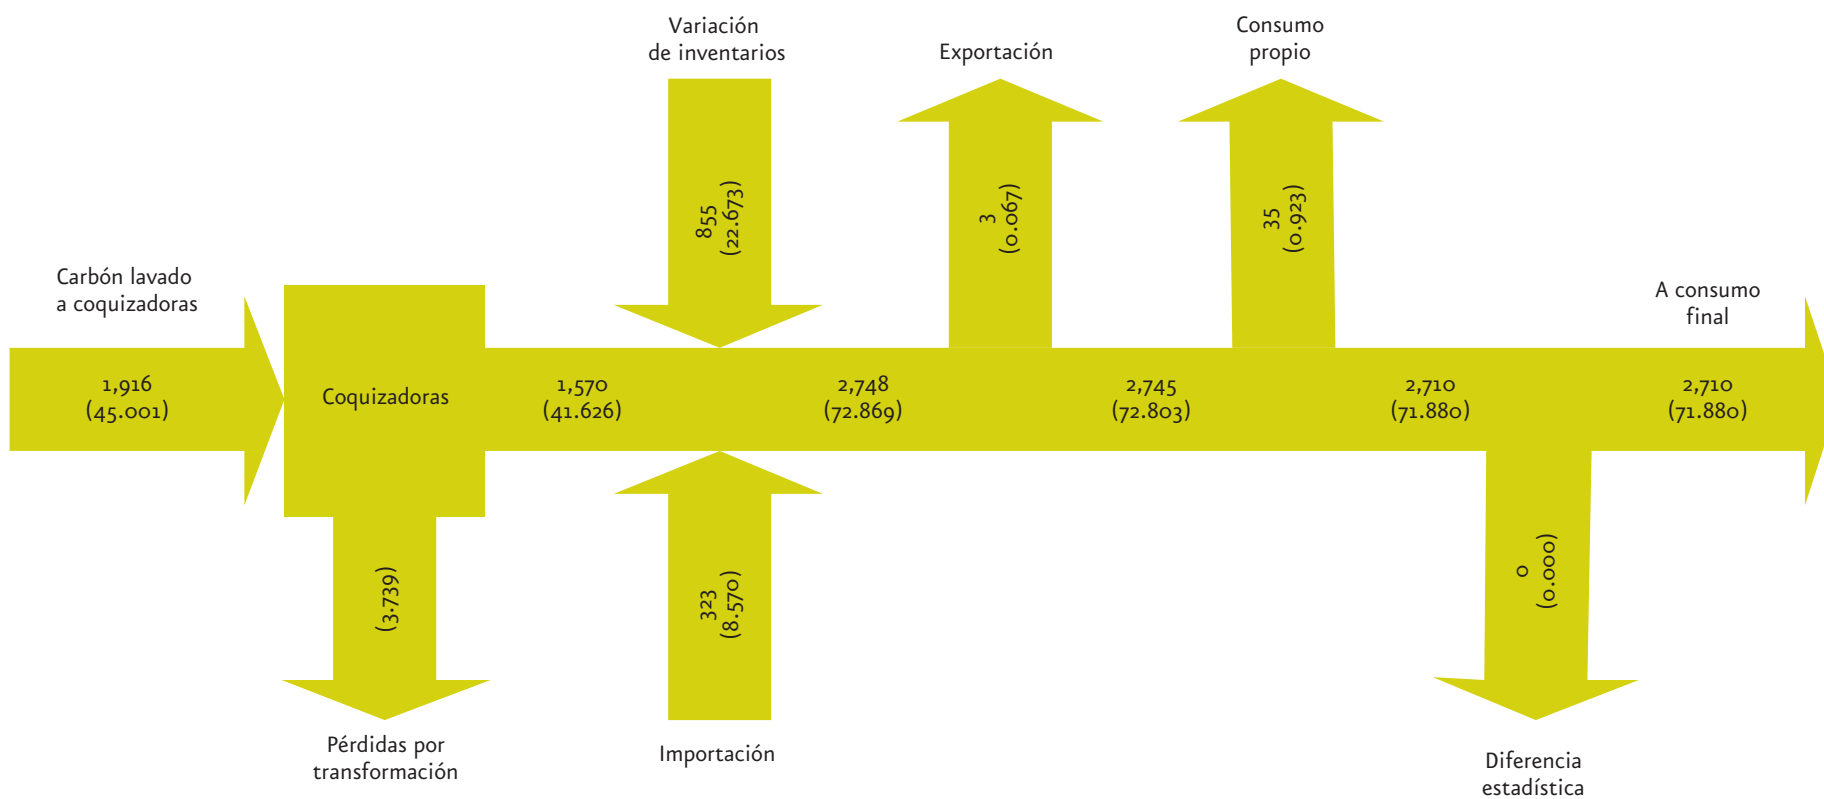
Variación de inventarios

Exportación

Consumo propio

855 (22.673)

3 (0.067)

35 (0.923)

Carbón lavado a coquizadoras

A consumo final

1,916 (45.001)

Coquizadoras

1,570 (41.626)

2,748 (72.869)

2,745 (72.803)

2,710 (71.880)

2,710 (71.880)

(3.739)

323 (8.570)

0 (0.000)

Pérdidas por transformación

Importación

Diferencia estadística